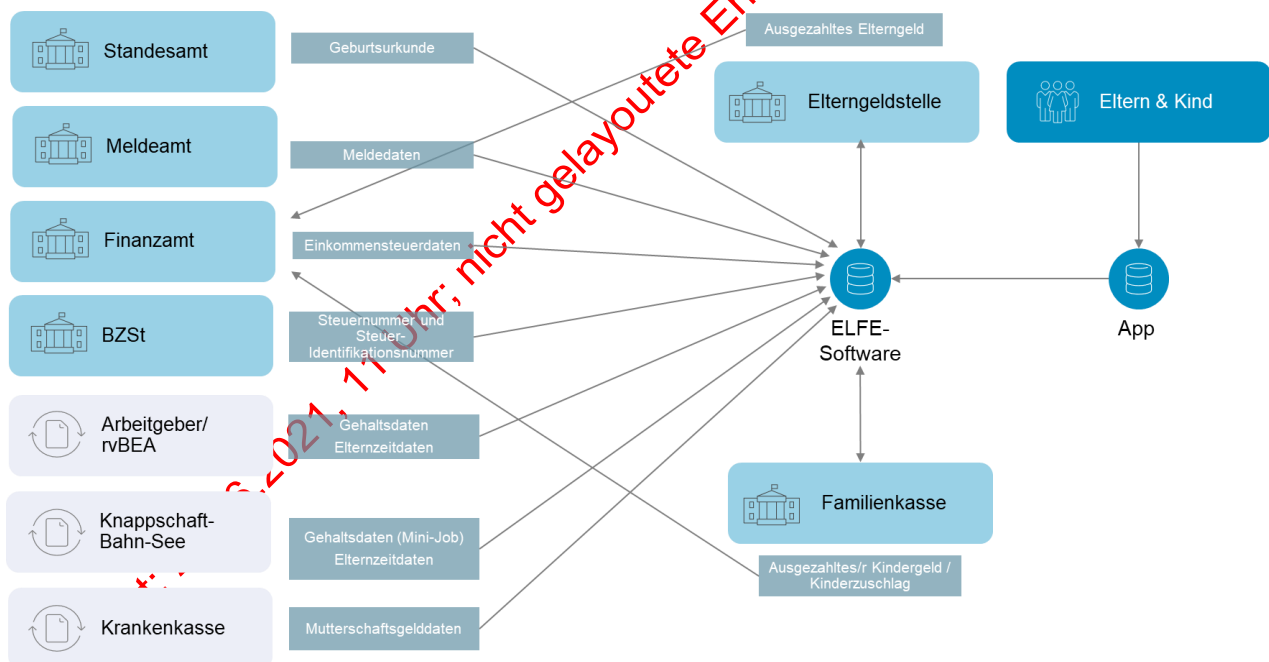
Standesamt

Meldeamt

Finanzamt

BZSt

Arbeitgeber/ rvBEA

Knappschaft-Bahn-See

Krankenkasse

Geburtsurkunde

Meldedaten

Einkommensteuerdaten

Steuernummer und Steuer-Identifikationsnummer

Gehaltsdaten Elternzeitdaten

Gehaltsdaten (Mini-Job) Elternzeitdaten

Mutterschaftsgelddaten

Ausgezahltes Elterngeld

Elterngeldstelle

Eltern & Kind

ELFE-Software

App

Familienkasse

Ausgezahltes/r Kindergeld / Kinderzuschlag

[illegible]6.2021, 11 Uhr; nicht gelayoutete E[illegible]